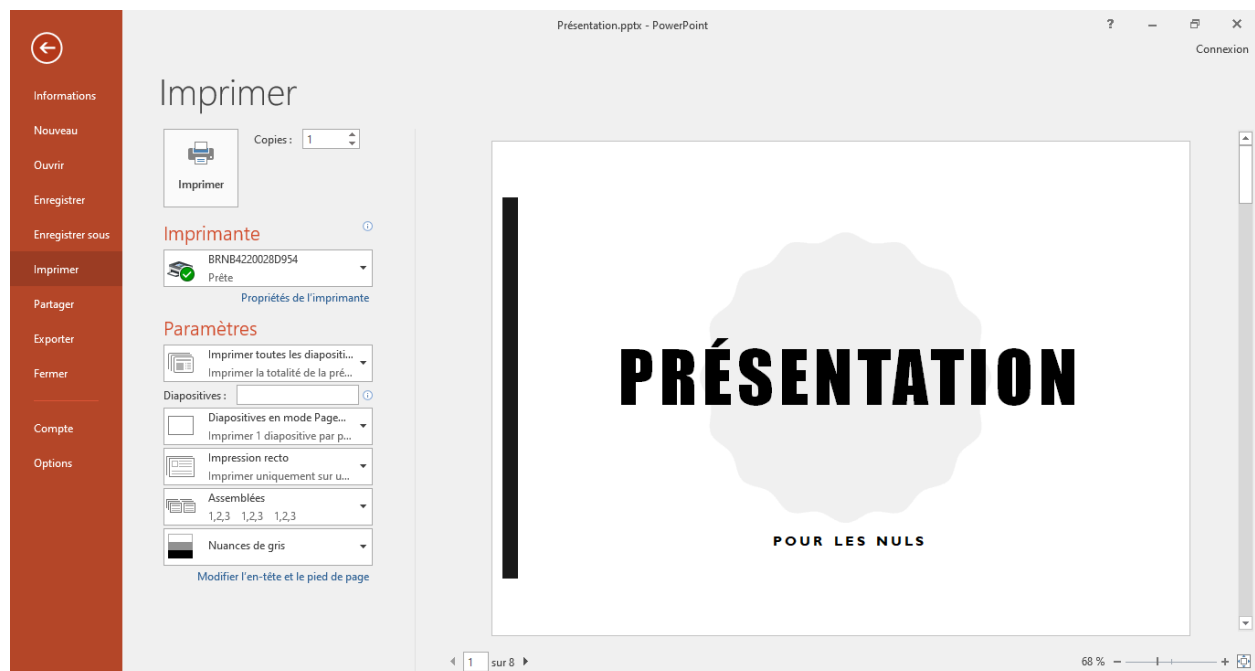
Présentation.pptx - PowerPoint

? – ✕

Connexion

Informations
Nouveau
Ouvrir
Enregistrer
Enregistrer sous
Imprimer
Partager
Exporter
Fermer

Compte
Options

Imprimer

Imprimer

Copies : 1

Imprimante

BRNB4220028D954
Prête

Propriétés de l'imprimante

Paramètres

Imprimer toutes les diapositi...
Imprimer la totalité de la pré...

Diapositives :

Diapositives en mode Page...
Imprimer 1 diapositive par p...

Impression recto
Imprimer uniquement sur u...

Assemblées
1,2,3 1,2,3 1,2,3

Nuances de gris

Modifier l'en-tête et le pied de page

PRÉSENTATION

POUR LES NULS

1 sur 8

68 %